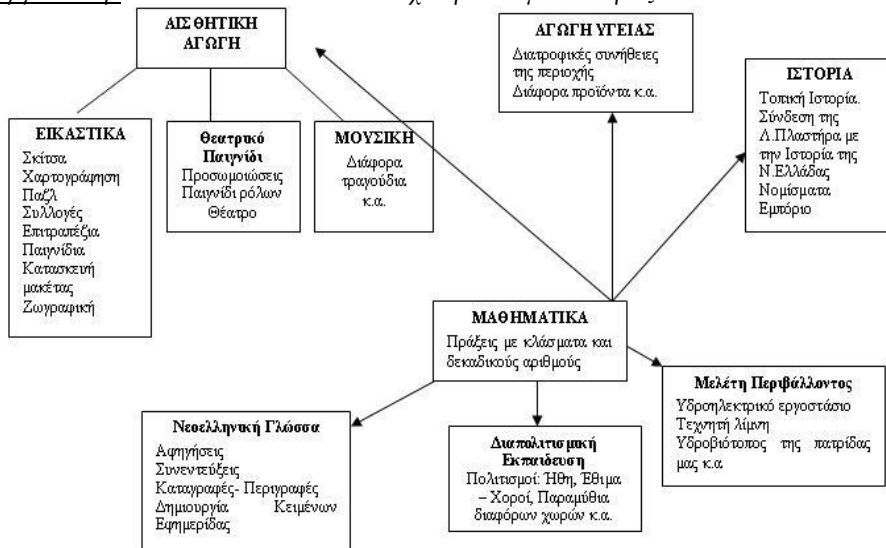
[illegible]

ΑΙΣΘΗΤΙΚΗ ΑΓΩΓΗ

ΕΙΚΑΣΤΙΚΑ
Σκίτσα
Χαρτογράφηση
Παζλ
Συλλογές
Επιτραπέζια
Παιγνίδια
Κατασκευή μακέτας
Ζωγραφική

Θεατρικό Παιγνίδι
Προσωμοιώσεις
Παιγνίδι ρόλων
Θέατρο

ΜΟΥΣΙΚΗ
Διάφορα τραγούδια κ.α.

ΑΓΩΓΗ ΥΓΕΙΑΣ
Διατροφικές συνήθειες της περιοχής
Διάφορα προϊόντα κ.α.

ΙΣΤΟΡΙΑ
Τοπική Ιστορία.
Σύνδεση της Λ.Πλαστήρα με την Ιστορία της Ν.Ελλάδας
Νομίσματα
Εμπόριο

ΜΑΘΗΜΑΤΙΚΑ
Πράξεις με κλάσματα και δεκαδικούς αριθμούς

Μελέτη Περιβάλλοντος
Υδροηλεκτρικό εργοστάσιο
Τεχνητή λίμνη
Υδροβιότοπος της πατρίδας μας κ.α

Νεοελληνική Γλώσσα
Αφηγήσεις
Συνεντεύξεις
Καταγραφές- Περιγραφές
Δημιουργία Κειμένων
Εφημερίδας

Διαπολιτισμική Εκπαίδευση
Πολιτισμοί: Ήθη, Έθιμα – Χοροί, Παραμύθια διαφόρων χωρών κ.α.